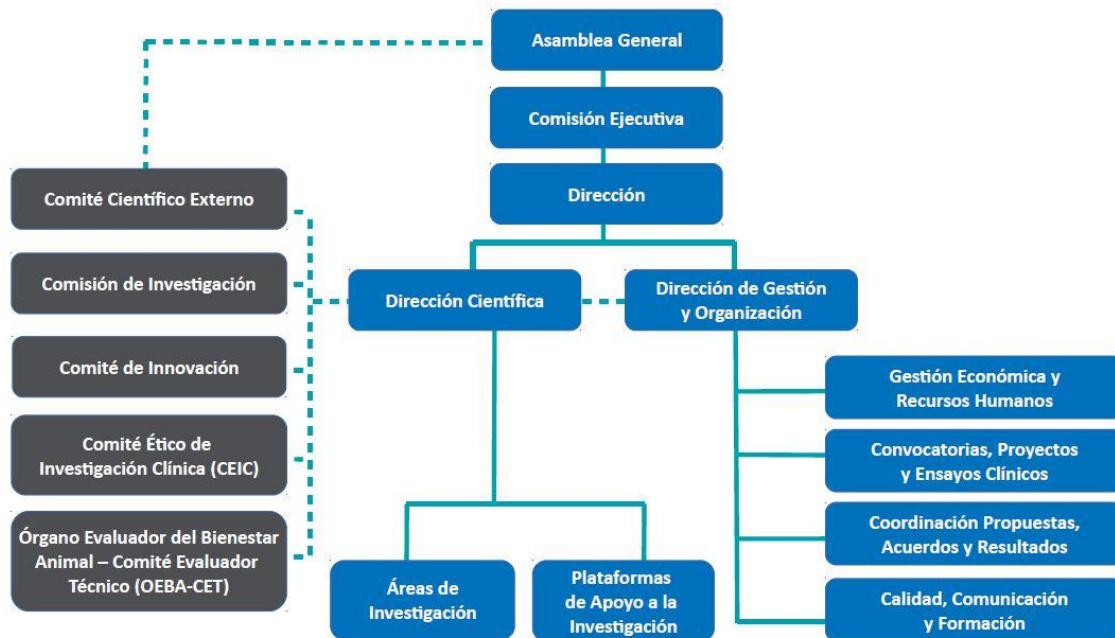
Asamblea General

Comisión Ejecutiva

Dirección

Comité Científico Externo

Comisión de Investigación

Comité de Innovación

Comité Ético de Investigación Clínica (CEIC)

Órgano Evaluador del Bienestar Animal – Comité Evaluador Técnico (OEBA-CET)

Dirección Científica

Dirección de Gestión y Organización

Gestión Económica y Recursos Humanos

Convocatorias, Proyectos y Ensayos Clínicos

Coordinación Propuestas, Acuerdos y Resultados

Calidad, Comunicación y Formación

Áreas de Investigación

Plataformas de Apoyo a la Investigación